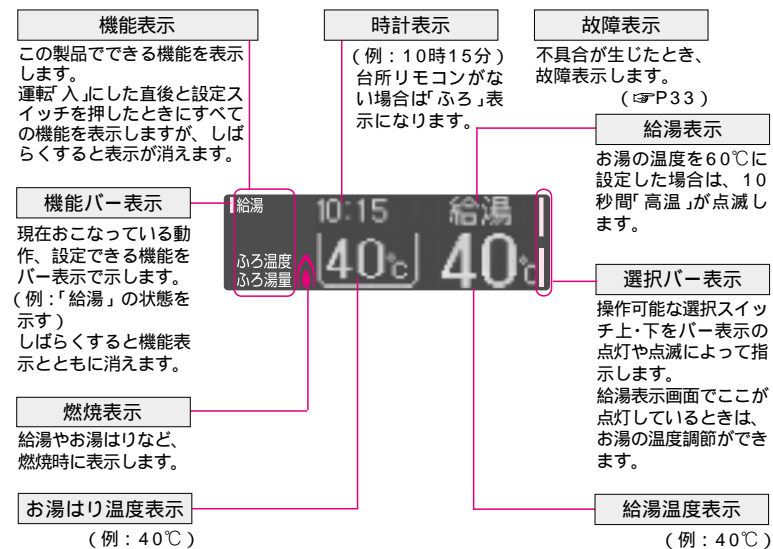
機能表示

この製品でできる機能を表示します。
運転「入」にした直後と設定スイッチを押したときにすべての機能を表示しますが、しばらくすると表示が消えます。

時計表示

（例：10時15分）
台所リモコンがない場合は「ふろ」表示になります。

故障表示

不具合が生じたとき、故障表示します。
（☞P33）

給湯表示

お湯の温度を60℃に設定した場合は、10秒間「高温」が点滅します。

機能バー表示

現在おこなっている動作、設定できる機能をバー表示で示します。
（例：「給湯」の状態を示す）
しばらくすると機能表示とともに消えます。

給湯
ふろ温度
ふろ湯量
10:15
給湯
40℃
40℃

選択バー表示

操作可能な選択スイッチ上・下をバー表示の点灯や点滅によって指示します。
給湯表示画面でここが点灯しているときは、お湯の温度調節ができます。

燃焼表示

給湯やお湯はりなど、燃焼時に表示します。

お湯はり温度表示

（例：40℃）

給湯温度表示

（例：40℃）